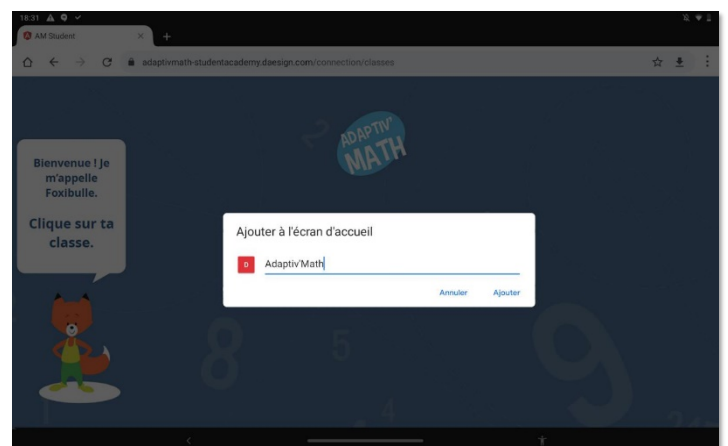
18:31

AM Student

adaptivmath-studentacademy.daesign.com/connection/classes

ADAPTIV' MATH

Bienvenue ! Je m'appelle Foxibulle.

Clique sur ta classe.

Ajouter à l'écran d'accueil

D Adaptiv'Math

Annuler Ajouter

8 5 4 9